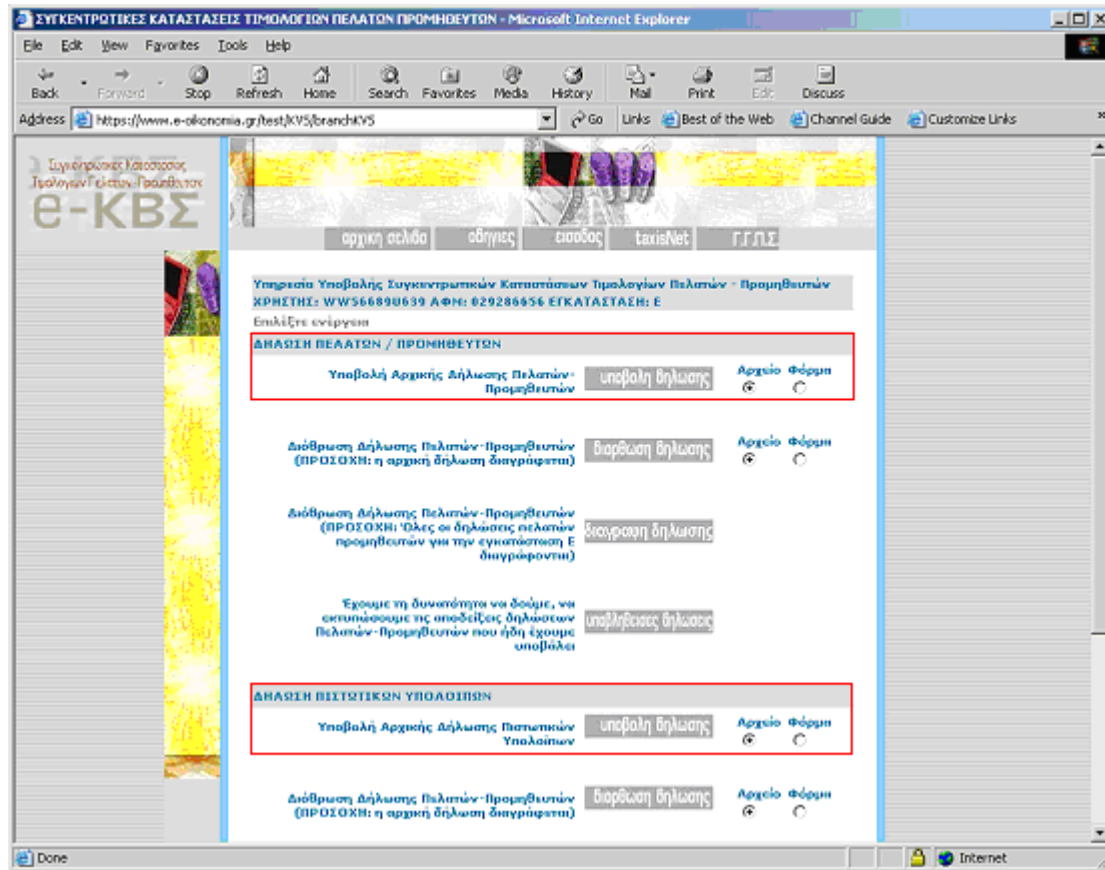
ΣΥΓΚΕΝΤΡΩΤΙΚΕΣ ΚΑΤΑΣΤΑΣΕΙΣ ΤΙΜΟΛΟΓΙΩΝ ΠΕΛΑΤΩΝ ΠΡΟΜΗΘΕΥΤΩΝ - Microsoft Internet Explorer

File Edit View Favorites Tools Help

Back Forward Stop Refresh Home Search Favorites Media History Mail Print Edit Discuss

Address https://www.e-oikonomia.gr/test/KVS/branchKVS Go Links Best of the Web Channel Guide Customize Links

Συγκεντρωτικές Καταστάσεις Τιμολογίων Πελατών - Προμηθευτών
e-ΚΒΣ

αρχική σελίδα οδηγίες εισοδος taxisNet Γ.Γ.Π.Σ.

Υπηρεσία Υποβολής Συγκεντρωτικών Καταστάσεων Τιμολογίων Πελατών - Προμηθευτών
ΧΡΗΣΤΗΣ: WWS6689U639 ΑΦΜ: 029286656 ΕΓΚΑΤΑΣΤΑΣΗ: Ε

Επιλέξτε ενέργεια

ΔΗΛΩΣΗ ΠΕΛΑΤΩΝ / ΠΡΟΜΗΘΕΥΤΩΝ

Υποβολή Αρχικής Δήλωσης Πελατών-Προμηθευτών υποβολη δηλωσης Αρχείο Φόρμα

Διόθρωση Δήλωσης Πελατών-Προμηθευτών (ΠΡΟΣΟΧΗ: η αρχική δήλωση διαγράφεται) διορθωση δηλωσης Αρχείο Φόρμα

Διόθρωση Δήλωσης Πελατών-Προμηθευτών (ΠΡΟΣΟΧΗ: Όλες οι δηλώσεις πελατών προμηθευτών για την εγκατάσταση Ε διαγράφονται) διαγραφη δηλωσης

Έχουμε τη δυνατότητα να δούμε, να εκτυπώσουμε τις αποδείξεις δηλώσεων Πελατών-Προμηθευτών που ήδη έχουμε υποβάλει υποβληθεισες δηλωσεις

ΔΗΛΩΣΗ ΠΙΣΤΩΤΙΚΩΝ ΥΠΟΛΟΙΠΩΝ

Υποβολή Αρχικής Δήλωσης Πιστωτικών Υπολοίπων υποβολη δηλωσης Αρχείο Φόρμα

Διόθρωση Δήλωσης Πελατών-Προμηθευτών (ΠΡΟΣΟΧΗ: η αρχική δήλωση διαγράφεται) διορθωση δηλωσης Αρχείο Φόρμα

Done Internet